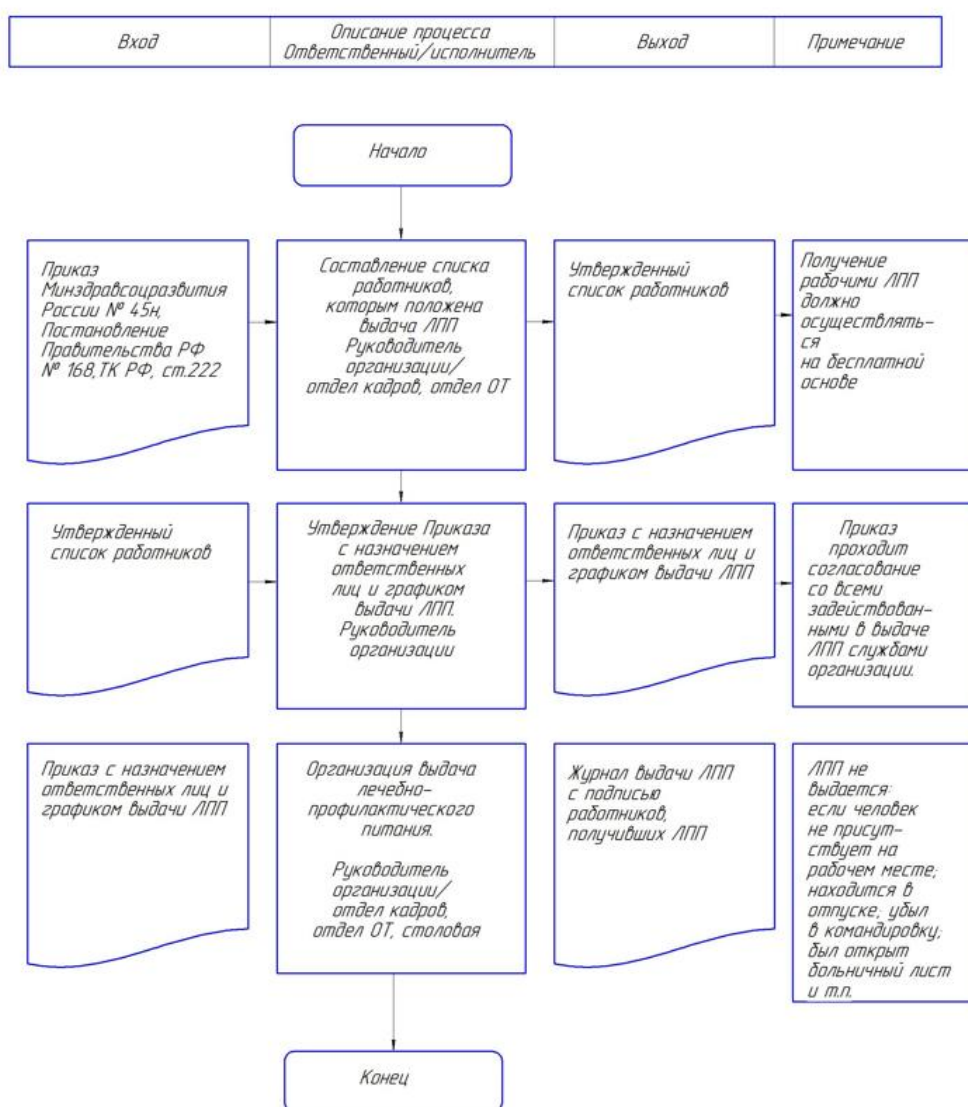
| Вход | Описание процесса Ответственный/исполнитель | Выход | Примечание |
|---|---|---|---|

Начало

Приказ Минздравсоцразвития России № 45н, Постановление Правительства РФ № 168,ТК РФ, ст.222

Составление списка работников, которым положена выдача ЛПП Руководитель организации/ отдел кадров, отдел ОТ

Утвержденный список работников

Получение рабочими ЛПП должно осуществляться на бесплатной основе

Утвержденный список работников

Утверждение Приказа с назначением ответственных лиц и графиком выдачи ЛПП. Руководитель организации

Приказ с назначением ответственных лиц и графиком выдачи ЛПП

Приказ проходит согласование со всеми задействованными в выдаче ЛПП службами организации.

Приказ с назначением ответственных лиц и графиком выдачи ЛПП

Организация выдача лечебно-профилактического питания.

Руководитель организации/ отдел кадров, отдел ОТ, столовая

Журнал выдачи ЛПП с подписью работников, получивших ЛПП

ЛПП не выдается: если человек не присутствует на рабочем месте; находится в отпуске, убыл в командировку; был открыт больничный лист и т.п.

Конец